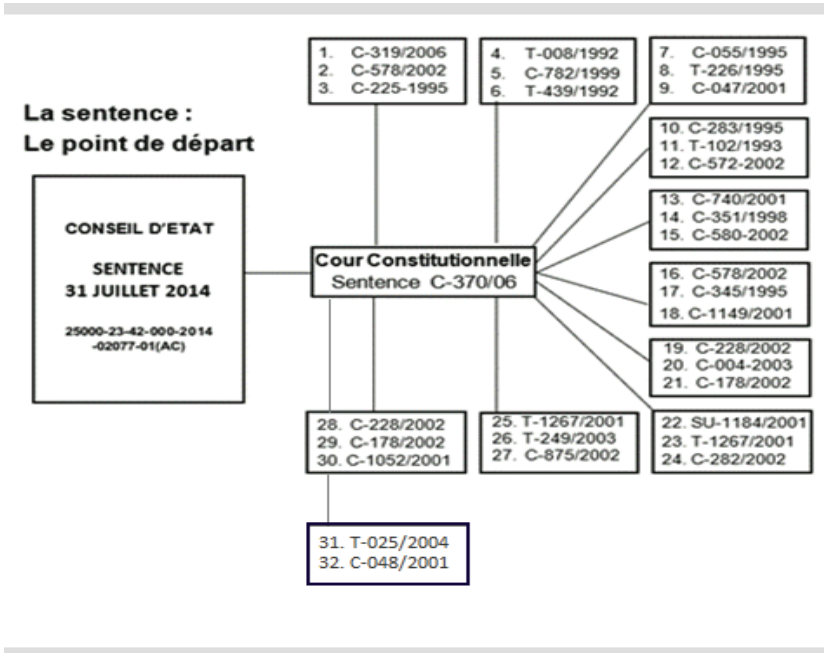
La sentence :
Le point de départ

CONSEIL D'ETAT

SENTENCE
31 JUILLET 2014

25000-23-42-000-2014-02077-01(AC)

Cour Constitutionnelle
Sentence C-370/06

1. C-319/2006
2. C-578/2002
3. C-225-1995

4. T-008/1992
5. C-782/1999
6. T-439/1992

7. C-055/1995
8. T-226/1995
9. C-047/2001

10. C-283/1995
11. T-102/1993
12. C-572-2002

13. C-740/2001
14. C-351/1998
15. C-580-2002

16. C-578/2002
17. C-345/1995
18. C-1149/2001

19. C-228/2002
20. C-004-2003
21. C-178/2002

22. SU-1184/2001
23. T-1267/2001
24. C-282/2002

25. T-1267/2001
26. T-249/2003
27. C-875/2002

28. C-228/2002
29. C-178/2002
30. C-1052/2001

31. T-025/2004
32. C-048/2001